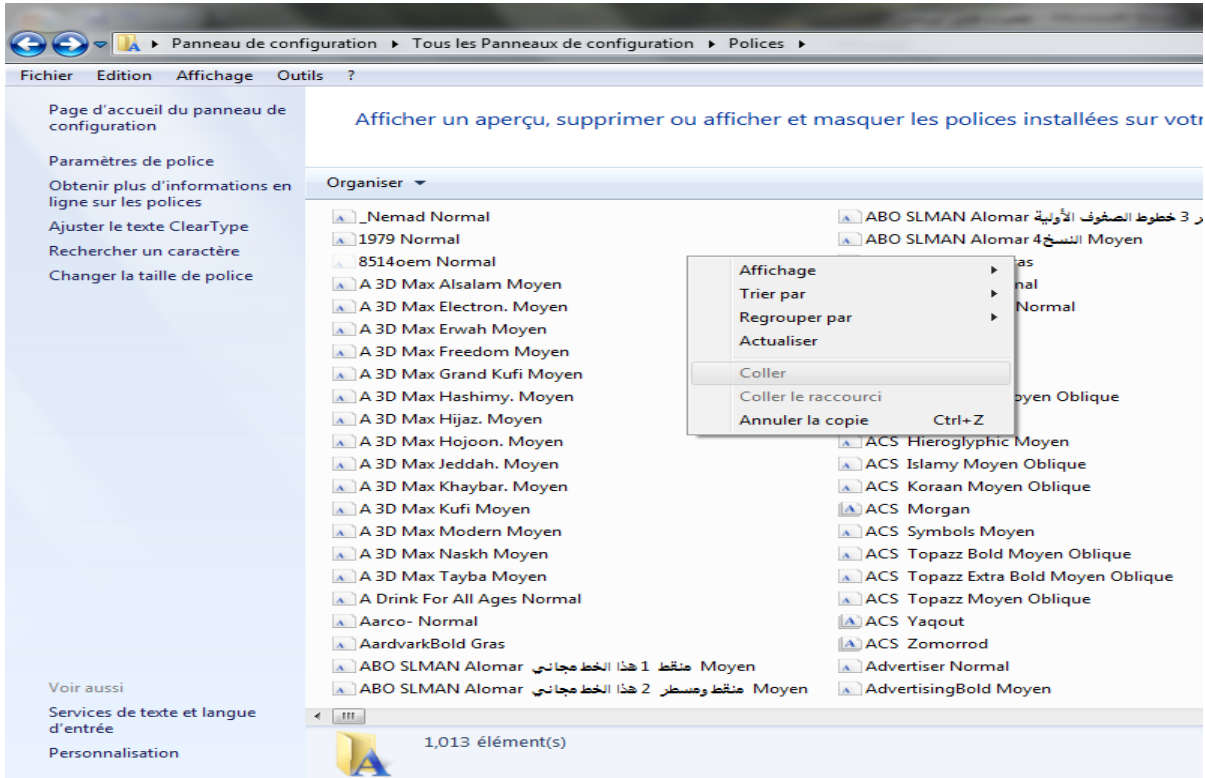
Panneau de configuration ▸ Tous les Panneaux de configuration ▸ Polices ▸

Fichier Edition Affichage Outils ?

Page d'accueil du panneau de configuration

Paramètres de police
Obtenir plus d'informations en ligne sur les polices
Ajuster le texte ClearType
Rechercher un caractère
Changer la taille de police

Afficher un aperçu, supprimer ou afficher et masquer les polices installées sur votr

Organiser

_Nemad Normal
1979 Normal
8514oem Normal
A 3D Max Alsalam Moyen
A 3D Max Electron. Moyen
A 3D Max Erwah Moyen
A 3D Max Freedom Moyen
A 3D Max Grand Kufi Moyen
A 3D Max Hashimy. Moyen
A 3D Max Hijaz. Moyen
A 3D Max Hojoon. Moyen
A 3D Max Jeddah. Moyen
A 3D Max Khaybar. Moyen
A 3D Max Kufi Moyen
A 3D Max Modern Moyen
A 3D Max Naskh Moyen
A 3D Max Tayba Moyen
A Drink For All Ages Normal
Aarco- Normal
AardvarkBold Gras
ABO SLMAN Alomar منقط 1 هذا الخط مجاني Moyen
ABO SLMAN Alomar منقط ومسطر 2 هذا الخط مجاني Moyen

ABO SLMAN Alomar خطوط الصفوف الأولية 3 ر
ABO SLMAN Alomar 4النسخ Moyen
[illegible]as
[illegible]nal
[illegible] Normal
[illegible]oyen Oblique
ACS Hieroglyphic Moyen
ACS Islamy Moyen Oblique
ACS Koraan Moyen Oblique
ACS Morgan
ACS Symbols Moyen
ACS Topazz Bold Moyen Oblique
ACS Topazz Extra Bold Moyen Oblique
ACS Topazz Moyen Oblique
ACS Yaqout
ACS Zomorrod
Advertiser Normal
AdvertisingBold Moyen

Affichage
Trier par
Regrouper par
Actualiser
Coller
Coller le raccourci
Annuler la copie Ctrl+Z

Voir aussi
Services de texte et langue d'entrée
Personnalisation

1,013 élément(s)